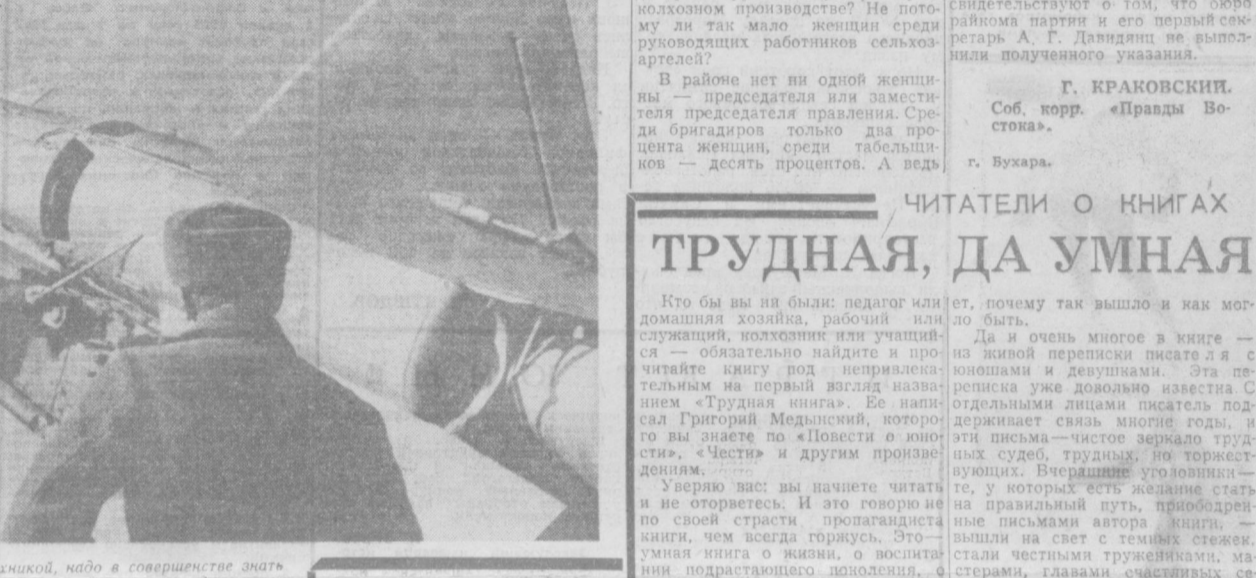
хникой, надо в совершенстве знать

колхозном производстве? Не потому ли так мало женщин среди руководящих работников сельхозартелей?

В районе нет ни одной женщины — председателя или заместителя председателя правления. Среди бригадиров только два процента женщин, среди табельщиков — десять процентов. А ведь

свидетельствуют о том, что бюро райкома партии и его первый секретарь А. Г. Давидянц не выполнили полученного указания.

Г. КРАКОВСКИЙ.
Соб. корр. «Правды Востока».

г. Бухара.

ЧИТАТЕЛИ О КНИГАХ

ТРУДНАЯ, ДА УМНАЯ

Кто бы вы ни были: педагог или домашняя хозяйка, рабочий или служащий, колхозник или учащийся — обязательно найдите и прочитайте книгу под непривлекательным на первый взгляд названием «Трудная книга». Ее написал Григорий Медынский, которого вы знаете по «Повести о юности», «Чести» и другим произведениям.

Уверяю вас: вы начнете читать и не оторветесь. И это говорю не по своей страсти пропагандиста книги, чем всегда горжусь. Это — умная книга о жизни, о воспитании подрастающего поколения, о

ет, почему так вышло и как могло быть.

Да и очень многое в книге — из живой переписки писателя с юношами и девушками. Эта переписка уже довольно известна. С отдельными лицами писатель поддерживает связь многие годы, и эти письма—чистое зеркало трудных судеб, трудных, но торжествующих. Вчерашние уголовники — те, у которых есть желание стать на правильный путь, приободренные письмами автора книги, — вышли на свет с темных стежек, стали честными тружениками, мастерами, главами счастливых се